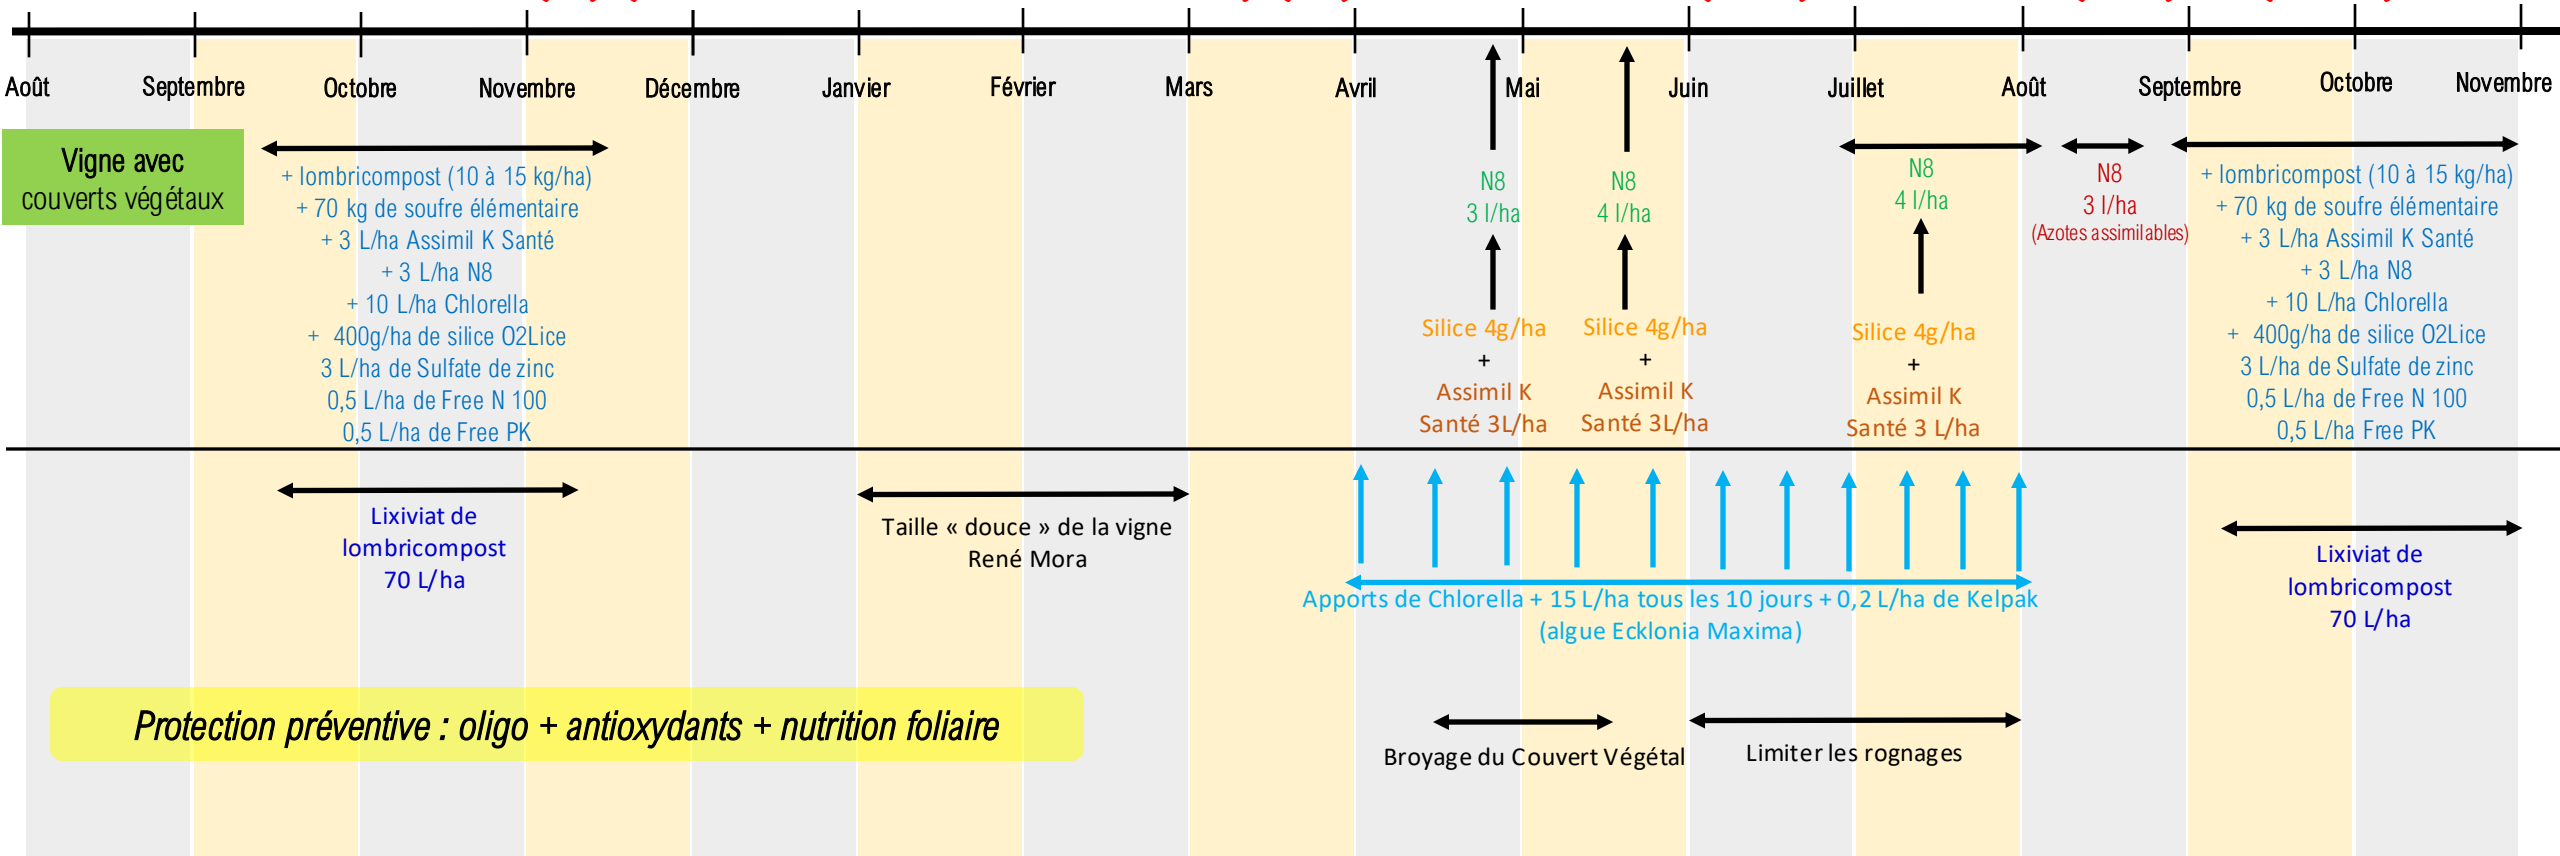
Août Septembre Octobre Novembre Décembre Janvier Février Mars Avril Mai Juin Juillet Août Septembre Octobre Novembre

Vigne avec couverts végétaux

+ lombricompost (10 à 15 kg/ha)
+ 70 kg de soufre élémentaire
+ 3 L/ha Assimil K Santé
+ 3 L/ha N8
+ 10 L/ha Chlorella
+ 400g/ha de silice O2Lice
3 L/ha de Sulfate de zinc
0,5 L/ha de Free N 100
0,5 L/ha de Free PK

N8
3 l/ha

Silice 4g/ha
+
Assimil K
Santé 3L/ha

N8
4 l/ha

Silice 4g/ha
+
Assimil K
Santé 3L/ha

N8
4 l/ha

Silice 4g/ha
+
Assimil K
Santé 3 L/ha

N8
3 l/ha
(Azotes assimilables)

+ lombricompost (10 à 15 kg/ha)
+ 70 kg de soufre élémentaire
+ 3 L/ha Assimil K Santé
+ 3 L/ha N8
+ 10 L/ha Chlorella
+ 400g/ha de silice O2Lice
3 L/ha de Sulfate de zinc
0,5 L/ha de Free N 100
0,5 L/ha Free PK

Lixiviat de
lombricompost
70 L/ha

Taille « douce » de la vigne
René Mora

Apports de Chlorella + 15 L/ha tous les 10 jours + 0,2 L/ha de Kelpak
(algue Ecklonia Maxima)

Lixiviat de
lombricompost
70 L/ha

Protection préventive : oligo + antioxydants + nutrition foliaire

Broyage du Couvert Végétal

Limiter les rognages